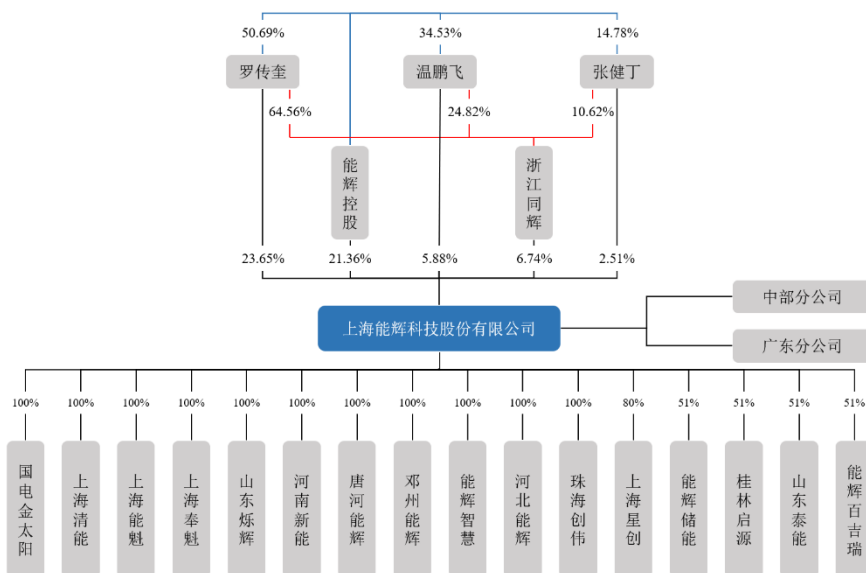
50.69%
34.53%
14.78%
罗传奎
温鹏飞
张健丁
64.56%
24.82%
10.62%
能辉控股
浙江同辉
23.65%
21.36%
5.88%
6.74%
2.51%
上海能辉科技股份有限公司
中部分公司
广东分公司
100%
100%
100%
100%
100%
100%
100%
100%
100%
100%
100%
80%
51%
51%
51%
51%
国电金太阳
上海清能
上海能魅
上海奉魅
山东烁辉
河南新能
唐河能辉
邓州能辉
能辉智慧
河北能辉
珠海创伟
上海星创
能辉储能
桂林启源
山东泰能
能辉百吉瑞